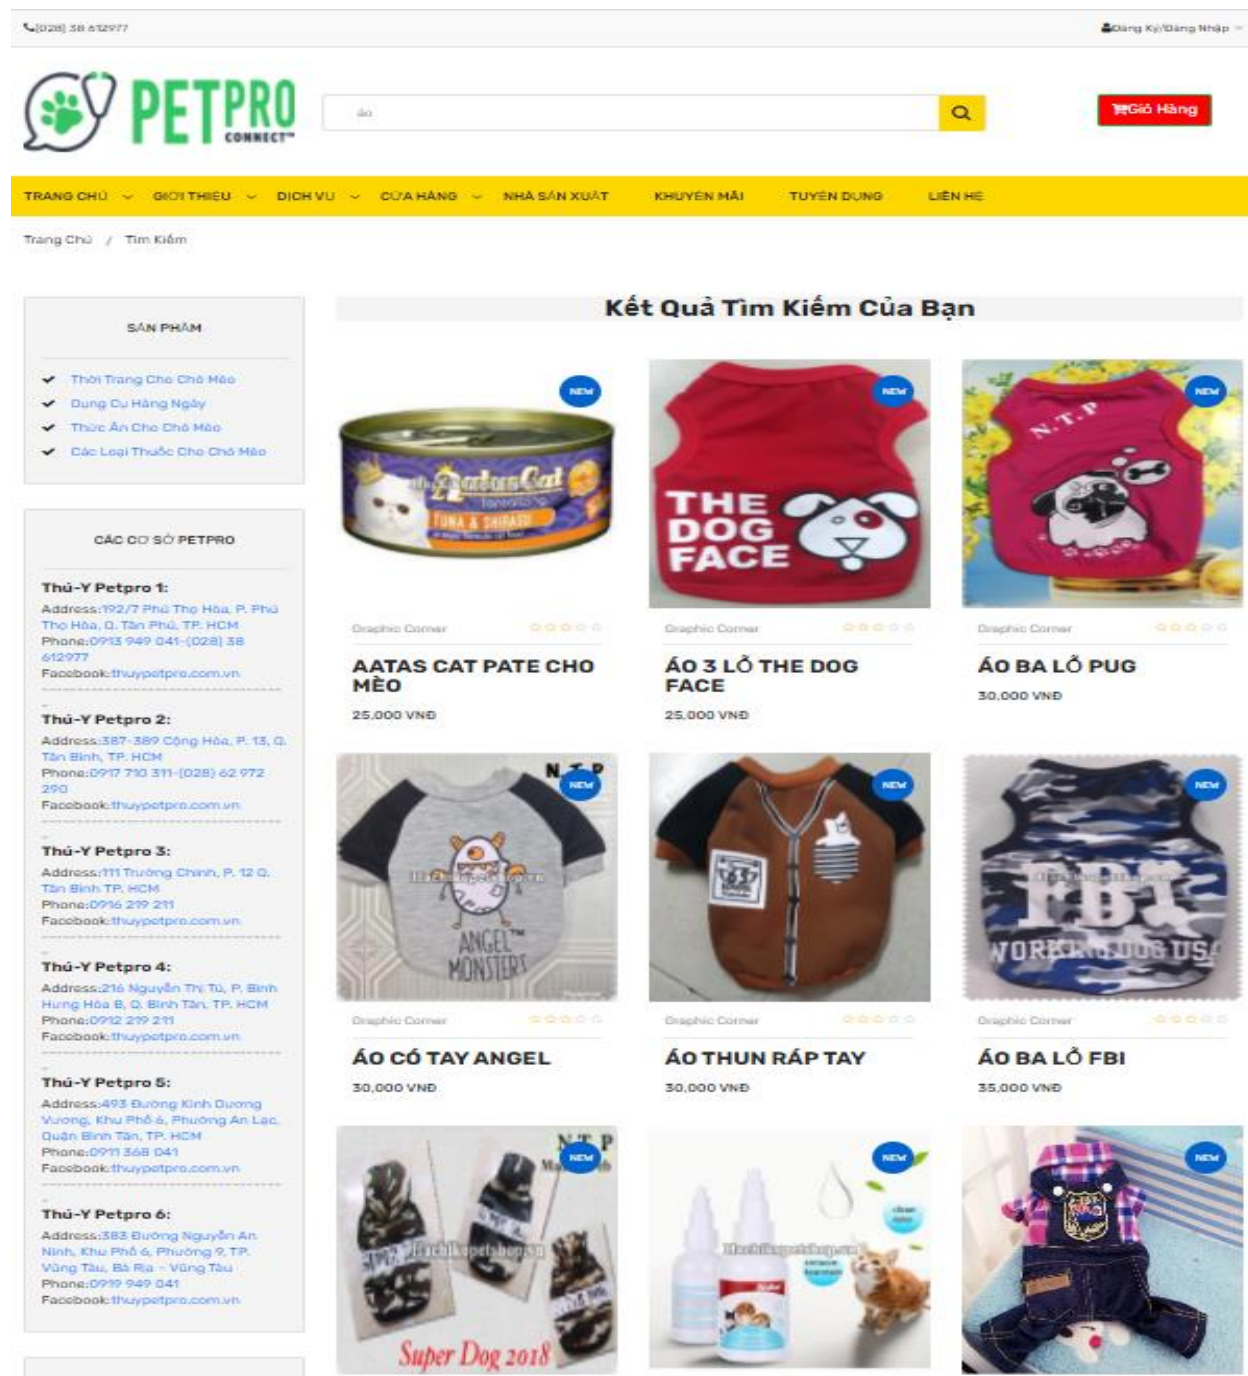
(028) 38 612977

Đăng Ký/Đăng Nhập

PETPRO CONNECT

áo

Giỏ Hàng

TRANG CHỦ GIỚI THIỆU DỊCH VỤ CỬA HÀNG NHÀ SẢN XUẤT KHUYẾN MÃI TUYỂN DỤNG LIÊN HỆ

Trang Chủ / Tìm Kiếm

SẢN PHẨM

Thời Trang Cho Chó Mèo
Dụng Cụ Hàng Ngày
Thức Ăn Cho Chó Mèo
Các Loại Thuốc Cho Chó Mèo

CÁC CƠ SỞ PETPRO

Thú-Y Petpro 1:
Address:192/7 Phú Thọ Hòa, P. Phú Thọ Hòa, Q. Tân Phú, TP. HCM
Phone:0913 949 041-(028) 38 612977
Facebook:thuypetpro.com.vn

Thú-Y Petpro 2:
Address:387-389 Cộng Hòa, P. 13, Q. Tân Bình, TP. HCM
Phone:0917 710 311-(028) 62 972 290
Facebook:thuypetpro.com.vn

Thú-Y Petpro 3:
Address:111 Trường Chinh, P. 12 Q. Tân Bình TP. HCM
Phone:0916 219 211
Facebook:thuypetpro.com.vn

Thú-Y Petpro 4:
Address:216 Nguyễn Thị Tú, P. Bình Hưng Hòa B, Q. Bình Tân, TP. HCM
Phone:0912 219 211
Facebook:thuypetpro.com.vn

Thú-Y Petpro 5:
Address:493 Đường Kinh Dương Vương, Khu Phố 6, Phường An Lạc, Quận Bình Tân, TP. HCM
Phone:0911 368 041
Facebook:thuypetpro.com.vn

Thú-Y Petpro 6:
Address:383 Đường Nguyễn An Ninh, Khu Phố 6, Phường 9, TP. Vũng Tàu, Bà Rịa - Vũng Tàu
Phone:0919 949 041
Facebook:thuypetpro.com.vn

Kết Quả Tìm Kiếm Của Bạn

NEW
Aatas Cat
TUNA & SHIRASU
Graphic Corner
AATAS CAT PATE CHO MÈO
25,000 VNĐ

NEW
THE DOG FACE
Graphic Corner
ÁO 3 LỖ THE DOG FACE
25,000 VNĐ

NEW
N.T.P
Graphic Corner
ÁO BA LỖ PUG
30,000 VNĐ

NEW
N.T.P
ANGEL MONSTERS
Graphic Corner
ÁO CÓ TAY ANGEL
30,000 VNĐ

NEW
Graphic Corner
ÁO THUN RÁP TAY
30,000 VNĐ

NEW
FBI
WORKING DOG USA
Graphic Corner
ÁO BA LỖ FBI
35,000 VNĐ

N.T.P
NEW
Super Dog 2018

NEW

NEW